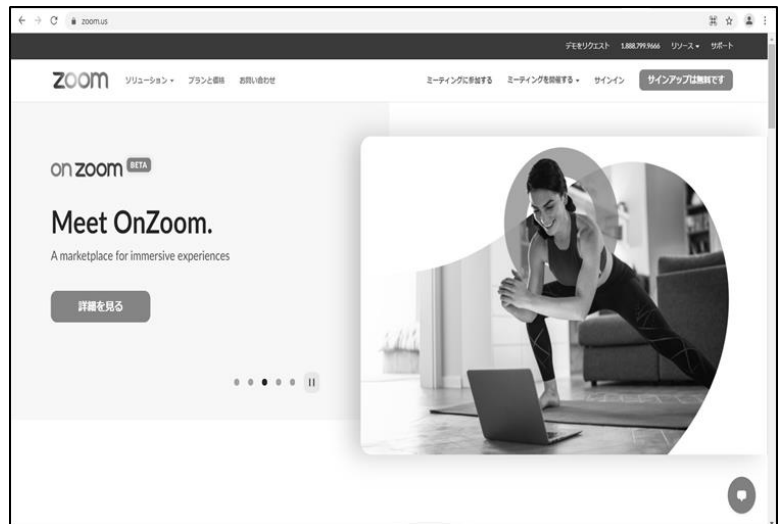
zoom.us

デモをリクエスト 1.888.799.9666 リソース サポート

zoom ソリューション プランと価格 お問い合わせ

ミーティングに参加する ミーティングを開催する サインイン サインアップは無料です

on zoom BETA

Meet OnZoom.

A marketplace for immersive experiences

詳細を見る